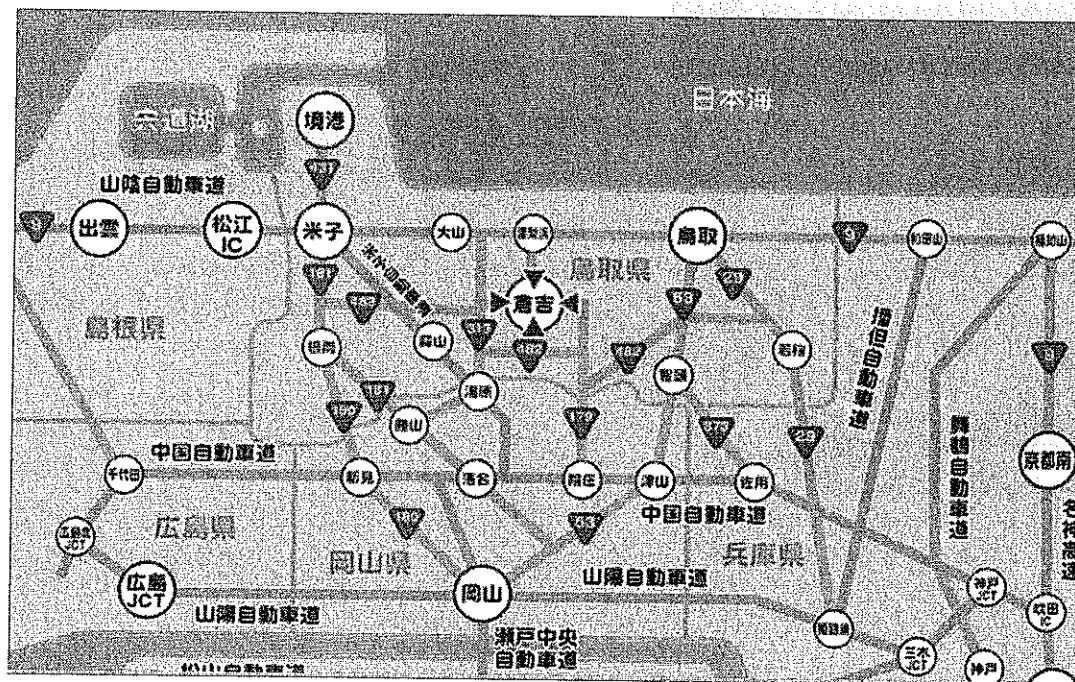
宍道湖

日本海

境港

山陰自動車道

出雲

松江 IC

米子

大山

鳥取

米子自動車道

鳥取県

倉吉

島根県

湯原

智頭

播但自動車道

舞鶴自動車道

中国自動車道

千代田

新見

落合

院庄

津山

佐用

京都南

広島県

中国自動車道

広島 JCT

岡山県

岡山

兵庫県

山陽自動車道

山陽自動車道

神戸 JCT

吹田 IC

三木 JCT

神戸

瀬戸中央 自動車道

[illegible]